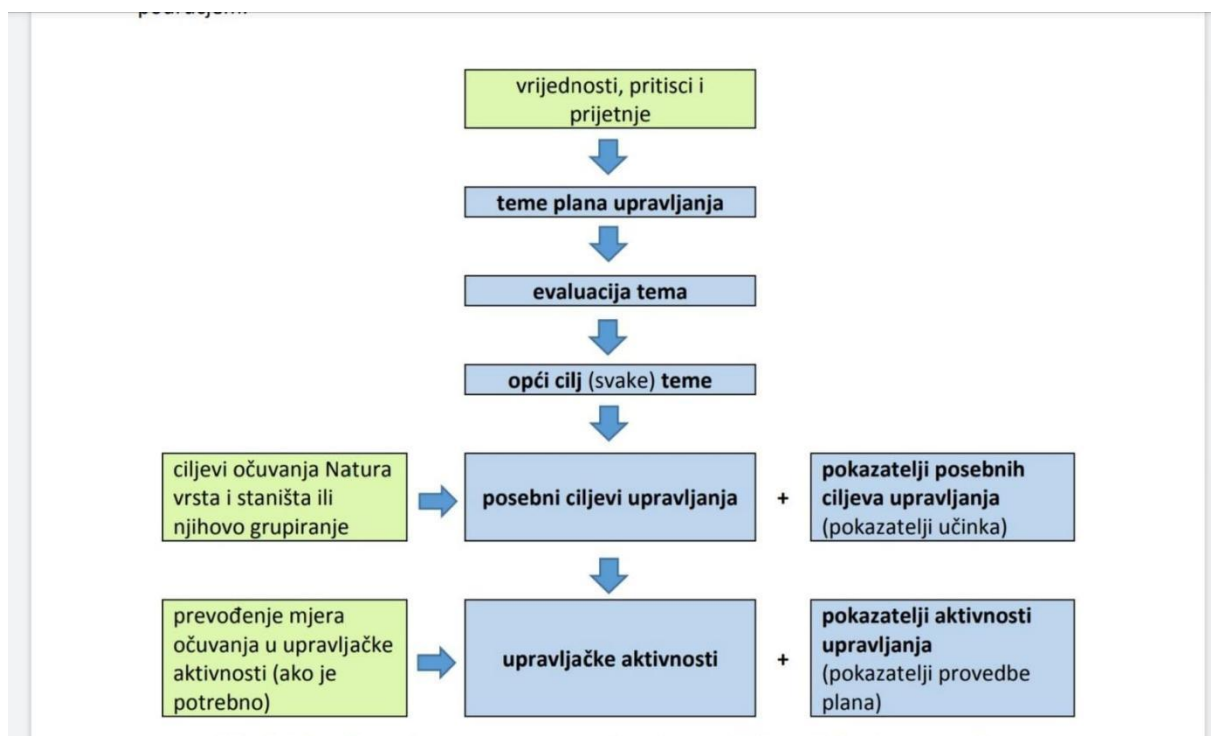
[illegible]

vrijednosti, pritisci i prijetnje

teme plana upravljanja

evaluacija tema

opći cilj (svake) teme

ciljevi očuvanja Natura vrsta i staništa ili njihovo grupiranje

posebni ciljevi upravljanja

+

pokazatelji posebnih ciljeva upravljanja (pokazatelji učinka)

prevođenje mjera očuvanja u upravljačke aktivnosti (ako je potrebno)

upravljačke aktivnosti

+

pokazatelji aktivnosti upravljanja (pokazatelji provedbe plana)